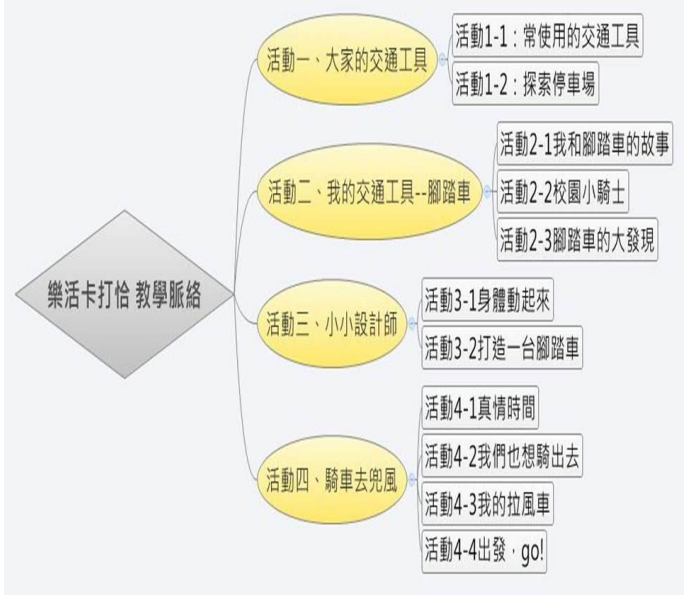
樂活卡打恰 教學脈絡

活動一、大家的交通工具

活動1-1：常使用的交通工具

活動1-2：探索停車場

活動二、我的交通工具--腳踏車

活動2-1我和腳踏車的故事

活動2-2校園小騎士

活動2-3腳踏車的大發現

活動三、小小設計師

活動3-1身體動起來

活動3-2打造一台腳踏車

活動四、騎車去兜風

活動4-1真情時間

活動4-2我們也想騎出去

活動4-3我的拉風車

活動4-4出發，go!